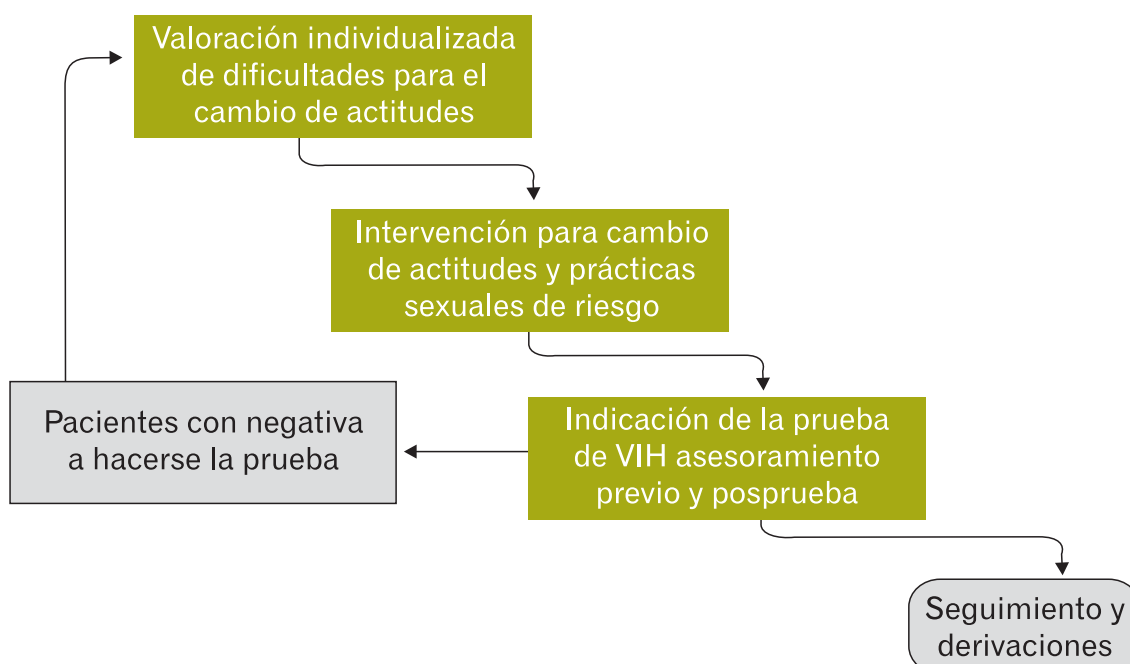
Valoración individualizada de dificultades para el cambio de actitudes

Intervención para cambio de actitudes y prácticas sexuales de riesgo

Pacientes con negativa a hacerse la prueba

Indicación de la prueba de VIH asesoramiento previo y posprueba

Seguimiento y derivaciones